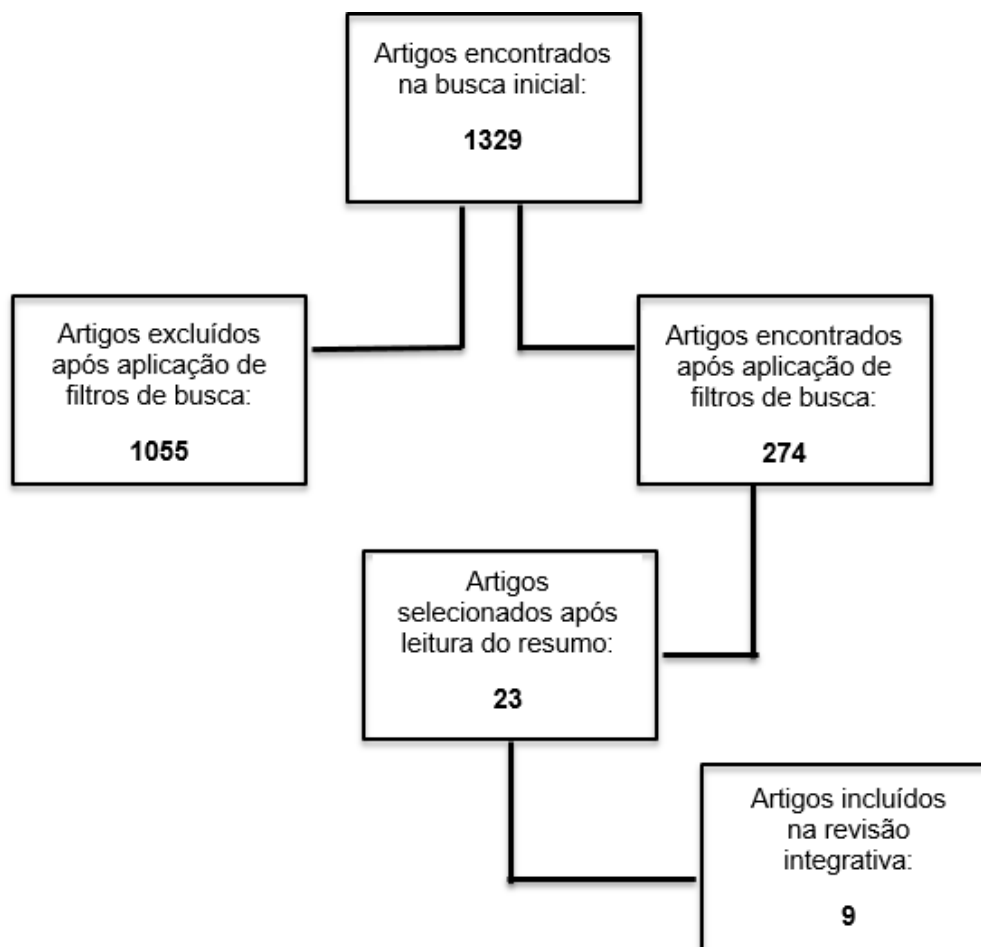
Artigos encontrados na busca inicial:

**1329**

Artigos excluídos após aplicação de filtros de busca:

**1055**

Artigos encontrados após aplicação de filtros de busca:

**274**

Artigos selecionados após leitura do resumo:

**23**

Artigos incluídos na revisão integrativa:

**9**